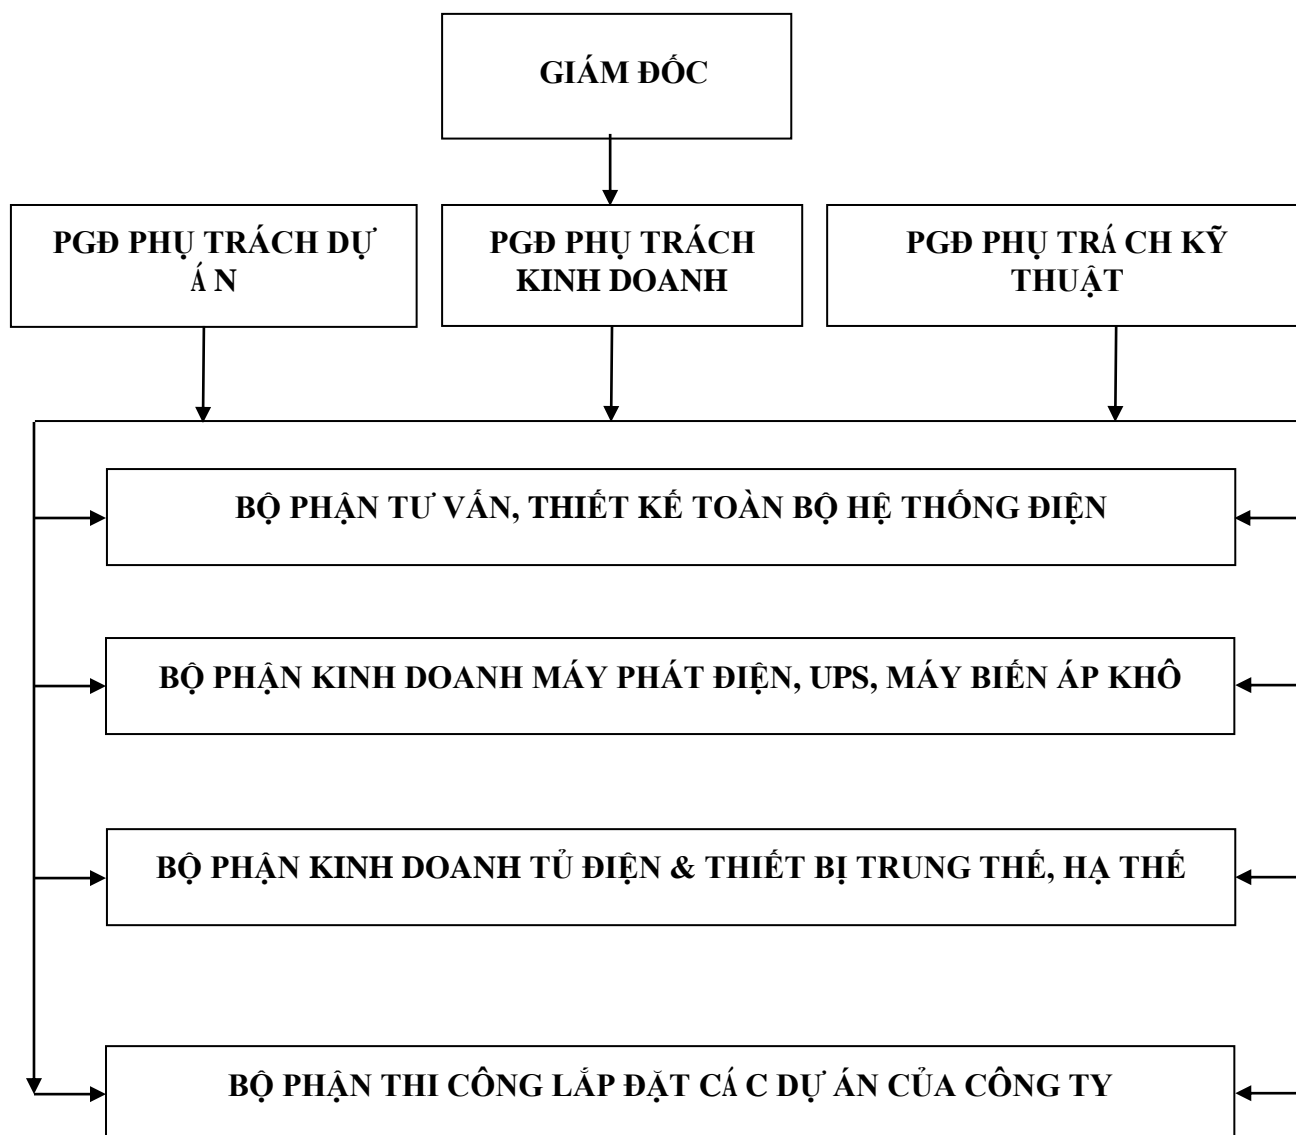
GIÁM ĐỐC

PGĐ PHỤ TRÁCH DỰ Á N

PGĐ PHỤ TRÁCH KINH DOANH

PGĐ PHỤ TRÁ CH KỸ THUẬT

BỘ PHẬN TƯ VẤN, THIẾT KẾ TOÀN BỘ HỆ THỐNG ĐIỆN

BỘ PHẬN KINH DOANH MÁY PHÁT ĐIỆN, UPS, MÁY BIẾN ÁP KHÔ

BỘ PHẬN KINH DOANH TỦ ĐIỆN & THIẾT BỊ TRUNG THẾ, HẠ THẾ

BỘ PHẬN THI CÔNG LẮP ĐẶT CÁ C DỰ ÁN CỦA CÔNG TY